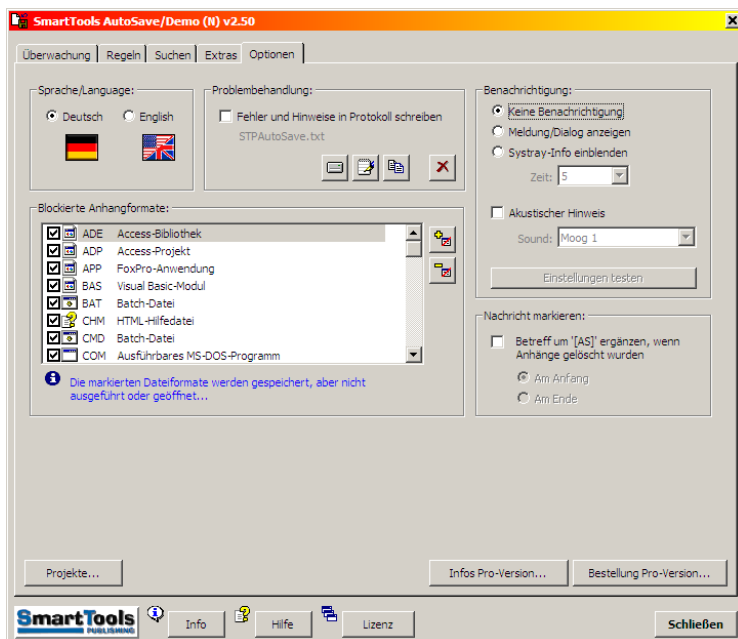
SmartTools AutoSave/Demo (N) v2.50

Überwachung | Regeln | Suchen | Extras | Optionen

Sprache/Language:
Deutsch
English

Problembehandlung:
Fehler und Hinweise in Protokoll schreiben
STPAutoSave.txt

Benachrichtigung:
Keine Benachrichtigung
Meldung/Dialog anzeigen
Systray-Info einblenden
Zeit: 5
Akustischer Hinweis
Sound: Moog 1
Einstellungen testen

Blockierte Anhangformate:

| | |
|---|---|
| ADE | Access-Bibliothek |
| ADP | Access-Projekt |
| APP | FoxPro-Anwendung |
| BAS | Visual Basic-Modul |
| BAT | Batch-Datei |
| CHM | HTML-Hilfedatei |
| CMD | Batch-Datei |
| COM | Ausführbares MS-DOS-Programm |

Die markierten Dateiformate werden gespeichert, aber nicht ausgeführt oder geöffnet...

Nachricht markieren:
Betreff um '[AS]' ergänzen, wenn Anhänge gelöscht wurden
Am Anfang
Am Ende

Projekte...
Infos Pro-Version...
Bestellung Pro-Version...

SmartTools PUBLISHING
Info
Hilfe
Lizenz
Schließen